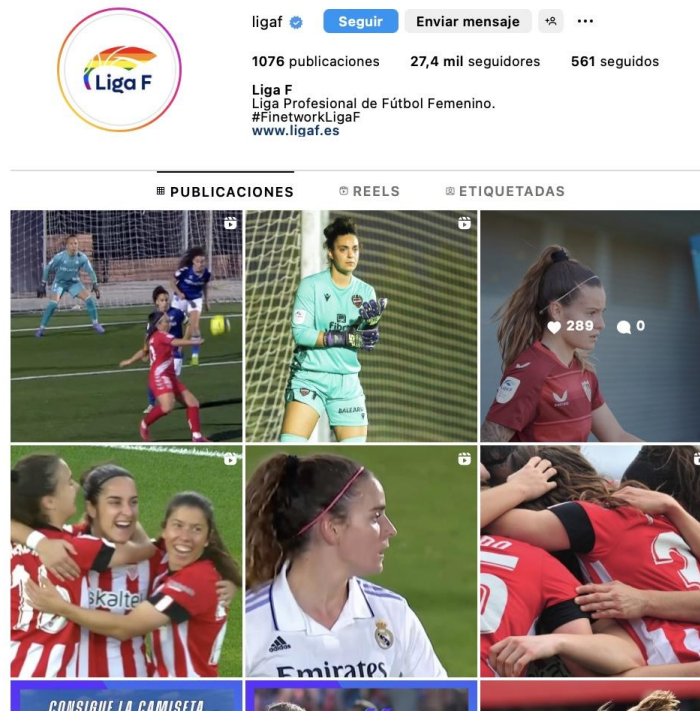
Liga F

ligaf Seguir Enviar mensaje

1076 publicaciones 27,4 mil seguidores 561 seguidos

Liga F
Liga Profesional de Fútbol Femenino.
#FinetworkLigaF
www.ligaf.es

PUBLICACIONES REELS ETIQUETADAS

289 0

Skalte

Emirates

CONSIGUE LA CAMISETA